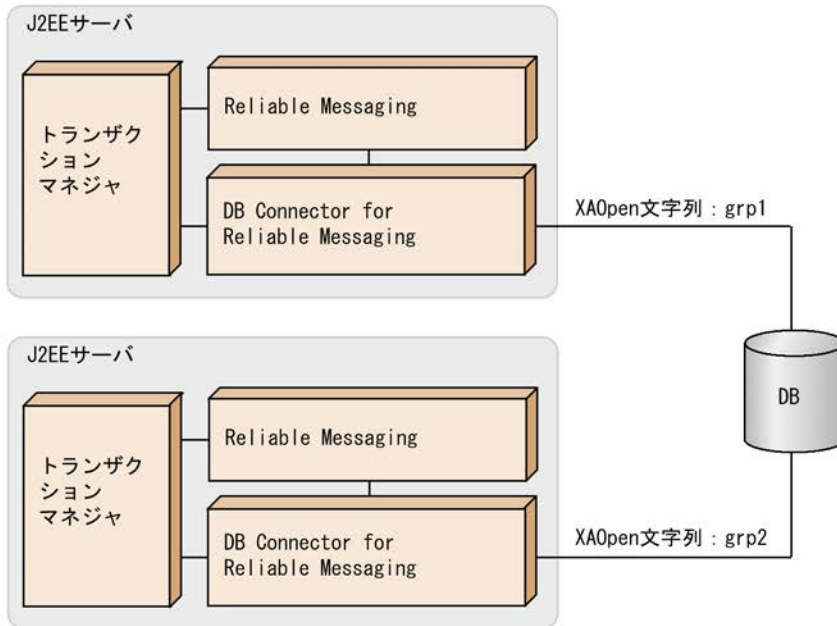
J2EEサーバ

トランザクション
マネジャ

Reliable Messaging

DB Connector for Reliable Messaging

XAOpen文字列：grp1

J2EEサーバ

トランザクション
マネジャ

Reliable Messaging

DB Connector for Reliable Messaging

XAOpen文字列：grp2

DB